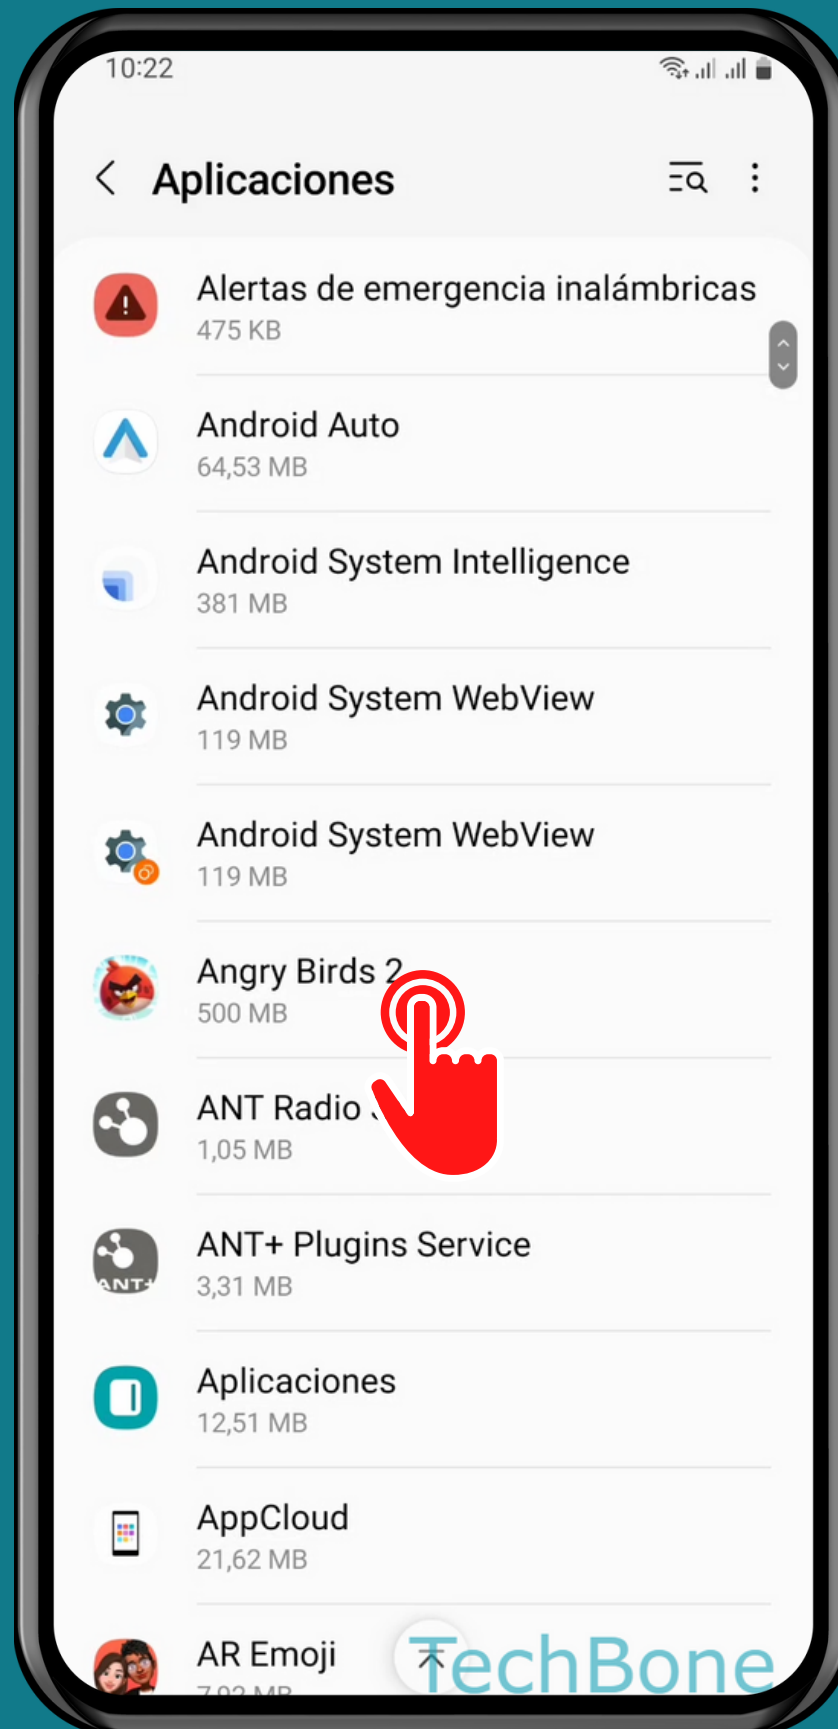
10:22

Aplicaciones

Alertas de emergencia inalámbricas
475 KB

Android Auto
64,53 MB

Android System Intelligence
381 MB

Android System WebView
119 MB

Android System WebView
119 MB

Angry Birds 2
500 MB

ANT Radio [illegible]
1,05 MB

ANT+ Plugins Service
3,31 MB

Aplicaciones
12,51 MB

AppCloud
21,62 MB

AR Emoji
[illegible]

ANT+

TechBone